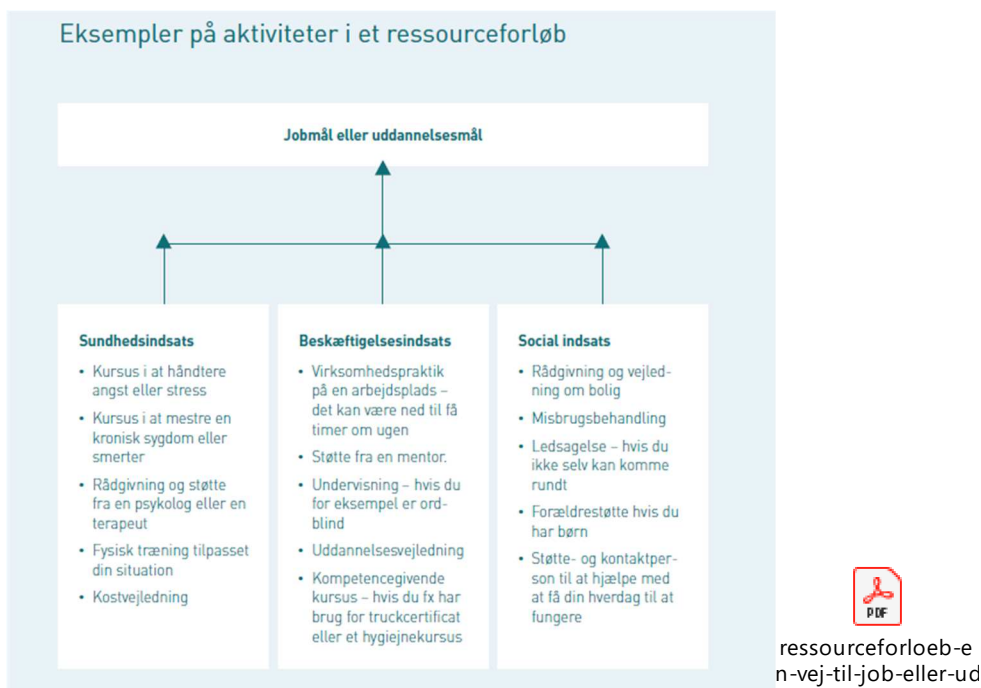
Eksempler på aktiviteter i et ressourceforløb

Jobmål eller uddannelsesmål

Sundhedsindsats

- Kursus i at håndtere angst eller stress
- Kursus i at mestre en kronisk sygdom eller smerter
- Rådgivning og støtte fra en psykolog eller en terapeut
- Fysisk træning tilpasset din situation
- Kostvejledning

Beskæftigelsesindsats

- Virksomhedspraktik på en arbejdsplads – det kan være ned til få timer om ugen
- Støtte fra en mentor.
- Undervisning – hvis du for eksempel er ordblind
- Uddannelsesvejledning
- Kompetencegivende kursus – hvis du fx har brug for truckcertificat eller et hygiejnekursus

Social indsats

- Rådgivning og vejledning om bolig
- Misbrugsbehandling
- Ledsagelse – hvis du ikke selv kan komme rundt
- Forældrestøtte hvis du har børn
- Støtte- og kontaktperson til at hjælpe med at få din hverdag til at fungere

PDF

ressourceforloeb-en-vej-til-job-eller-ud